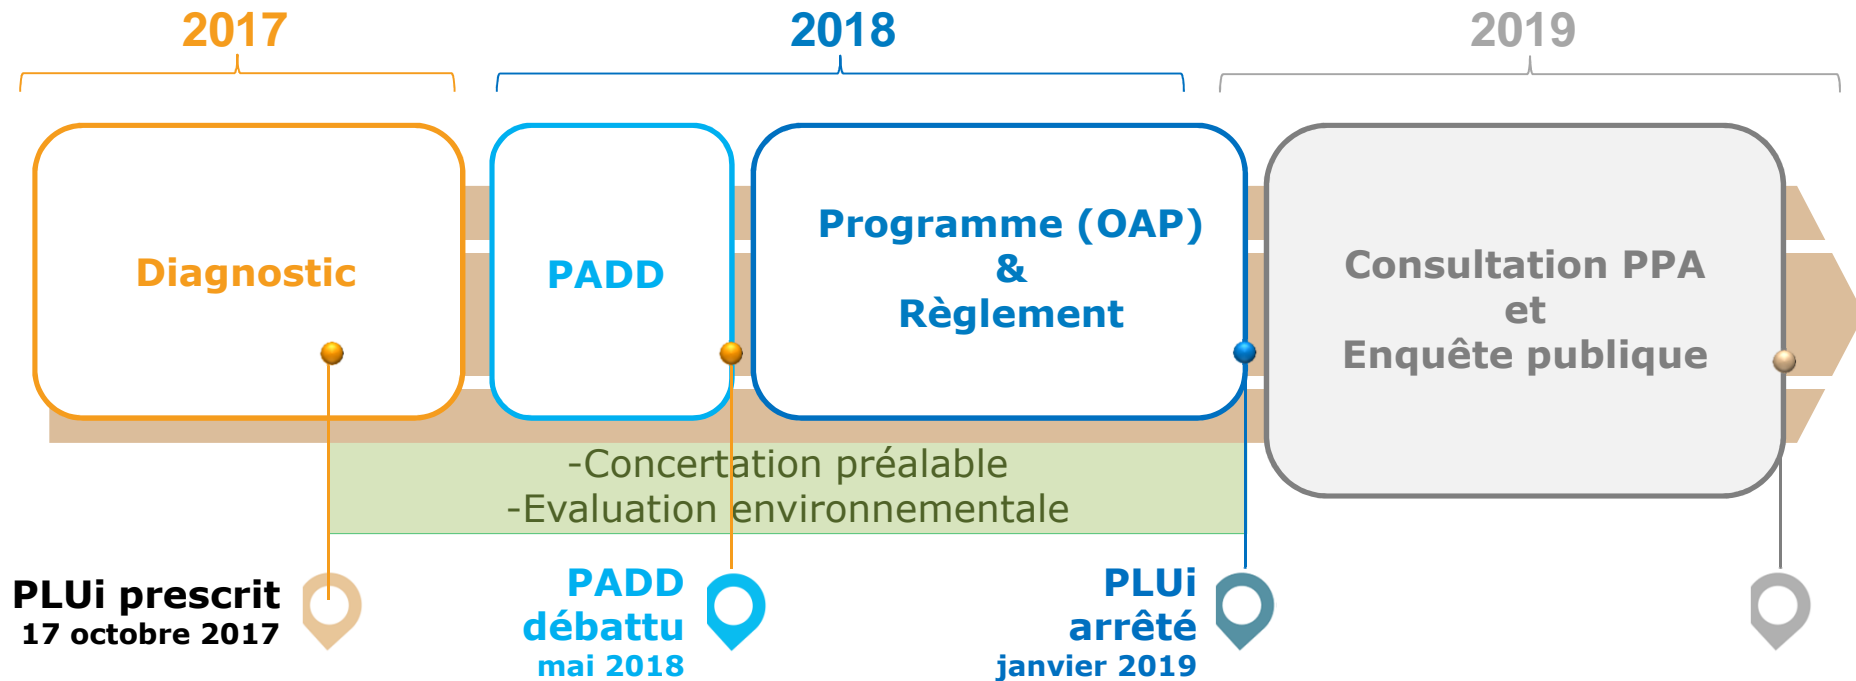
2017

2018

2019

Diagnostic

PADD

Programme (OAP) & Règlement

Consultation PPA et Enquête publique

-Concertation préalable
-Evaluation environnementale

PLUi prescrit
17 octobre 2017

PADD débattu
mai 2018

PLUi arrêté
janvier 2019